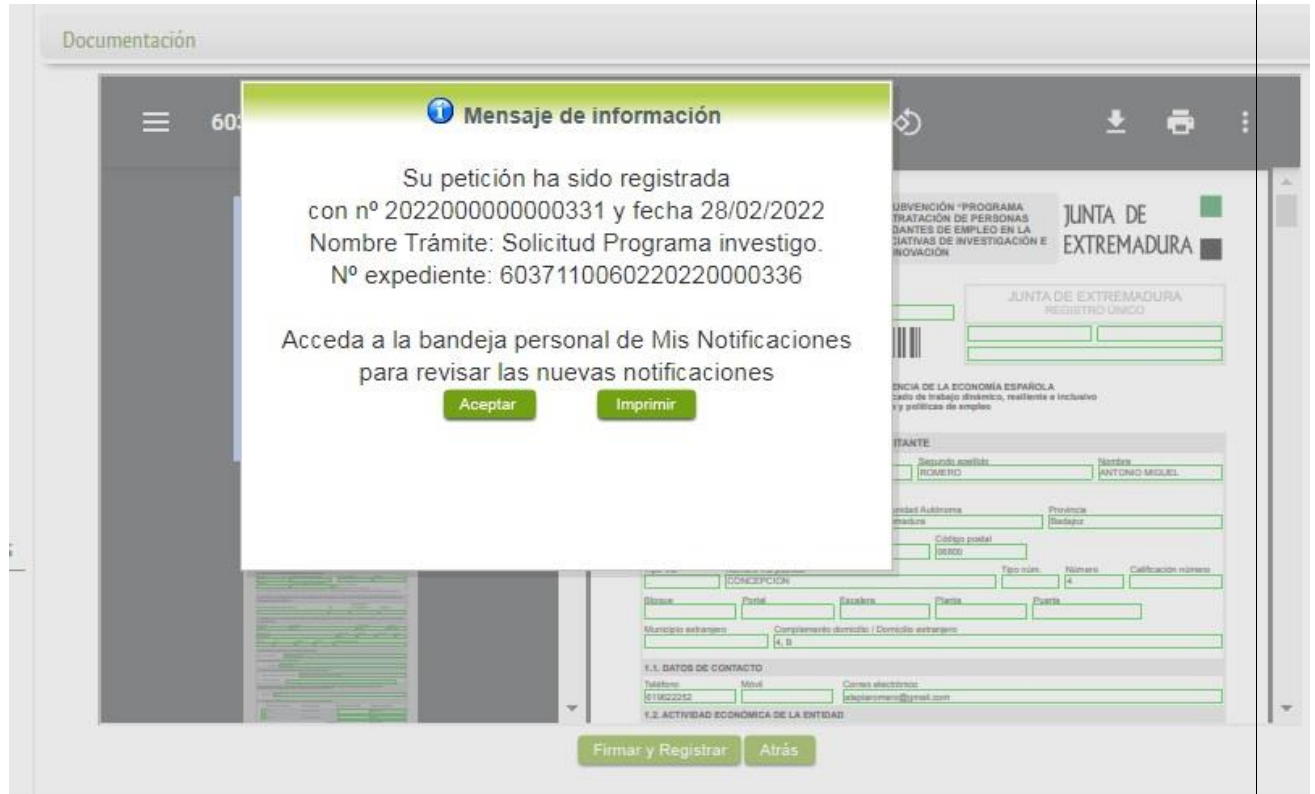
Documentación

60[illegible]

Mensaje de información

Su petición ha sido registrada con nº 2022000000000331 y fecha 28/02/2022
Nombre Trámite: Solicitud Programa investigo.
Nº expediente: 6037110060220220000336

Acceda a la bandeja personal de Mis Notificaciones para revisar las nuevas notificaciones

Aceptar Imprimir

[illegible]UBVENCIÓN "PROGRAMA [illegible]TRATACIÓN DE PERSONAS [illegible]DANTES DE EMPLEO EN LA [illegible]CIATIVAS DE INVESTIGACIÓN E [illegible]NOVACIÓN

JUNTA DE EXTREMADURA

JUNTA DE EXTREMADURA
REGISTRO ÚNICO

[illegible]ENCIA DE LA ECONOMÍA ESPAÑOLA
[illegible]cado de trabajo dinámico, resiliente e inclusivo
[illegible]y políticas de empleo

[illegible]TANTE

Segundo apellido
ROMERO
Nombre
ANTONIO MIGUEL

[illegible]idad Autónoma
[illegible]madura
Provincia
Badajoz

Código postal
06800

Tipo vía
CONCEPCION
Tipo núm.
Número
4
Calificación número

Bloque
Portal
Escalera
Planta
Puerta

Municipio extranjero
Complemento domicilio / Domicilio extranjero
4, B

1.1. DATOS DE CONTACTO

Teléfono
619022252
Móvil
Correo electrónico
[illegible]@gmail.com

1.2. ACTIVIDAD ECONÓMICA DE LA ENTIDAD

Firmar y Registrar Atrás